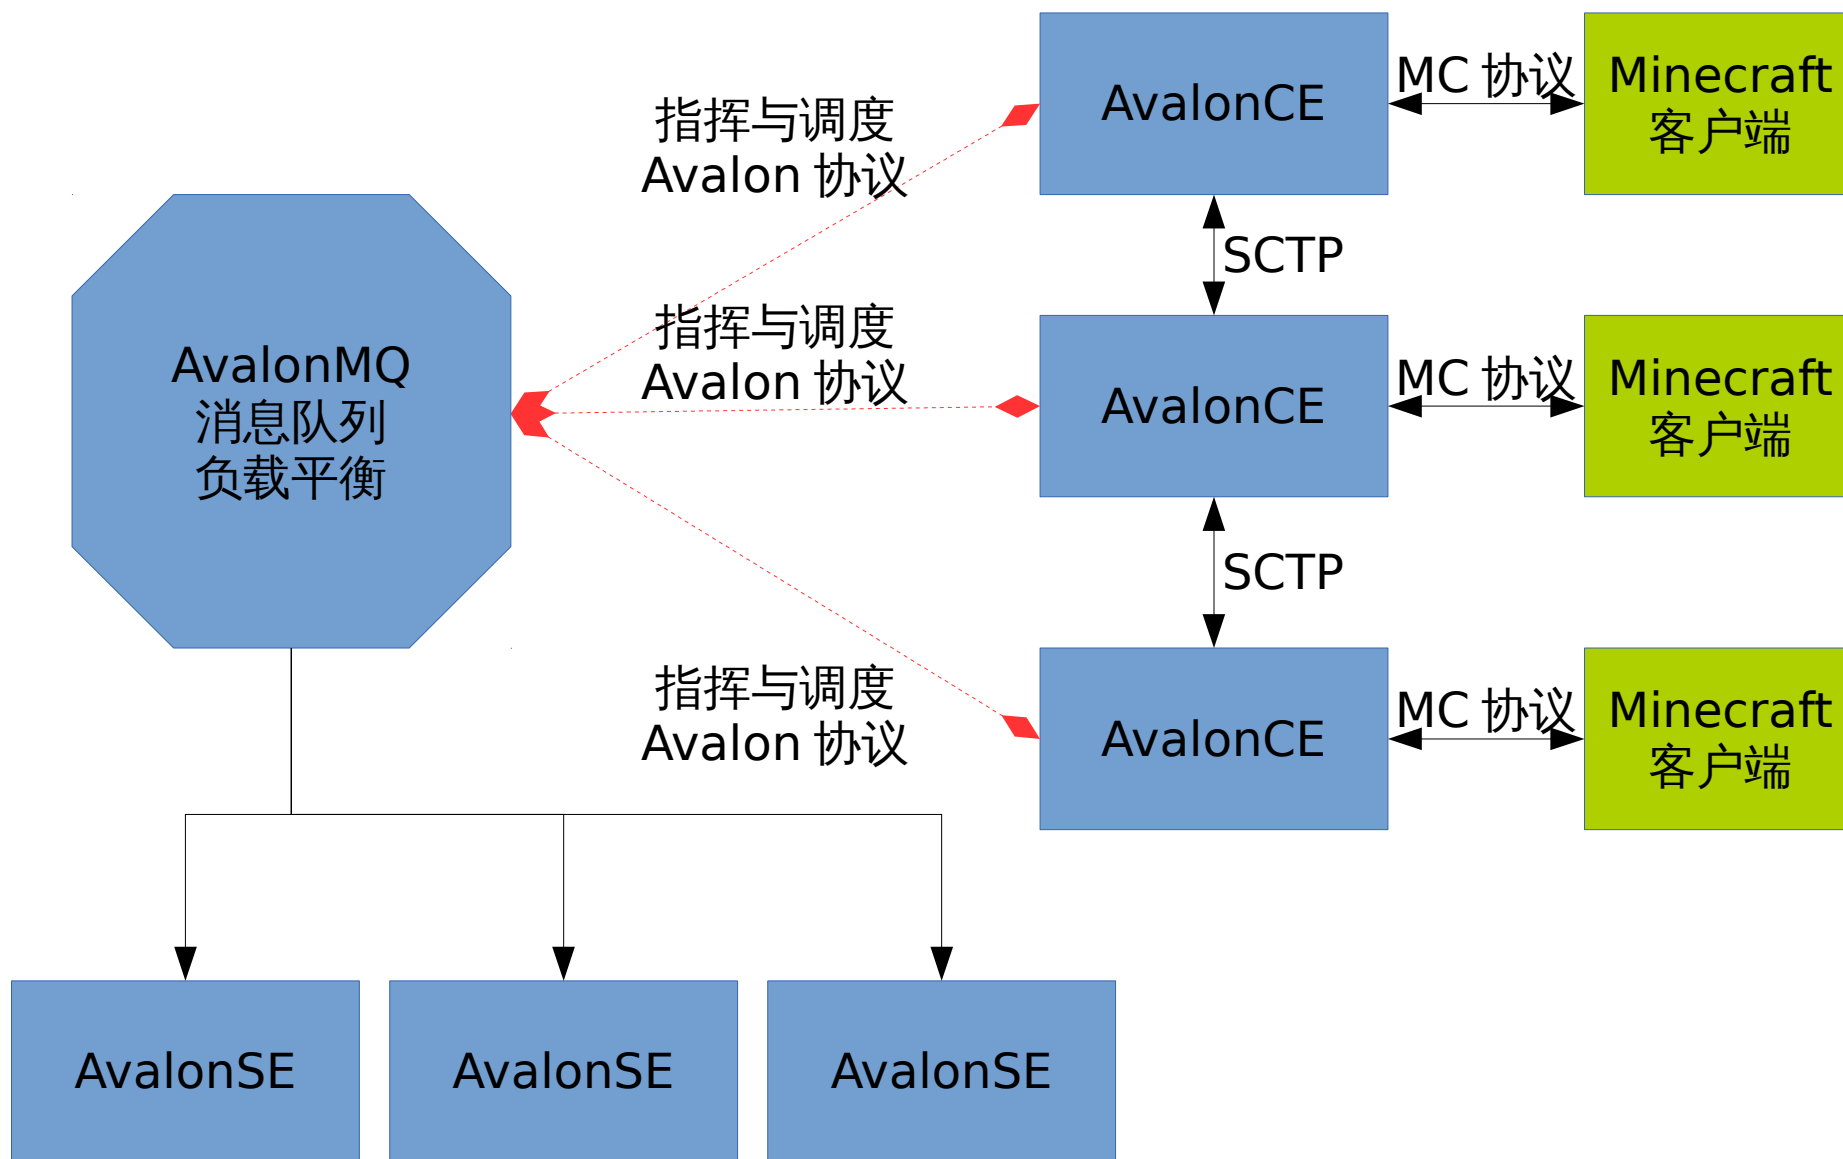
指挥与调度
Avalon 协议

AvalonCE

MC 协议

Minecraft
客户端

SCTP

AvalonMQ
消息队列
负载平衡

指挥与调度
Avalon 协议

AvalonCE

MC 协议

Minecraft
客户端

SCTP

指挥与调度
Avalon 协议

AvalonCE

MC 协议

Minecraft
客户端

AvalonSE

AvalonSE

AvalonSE